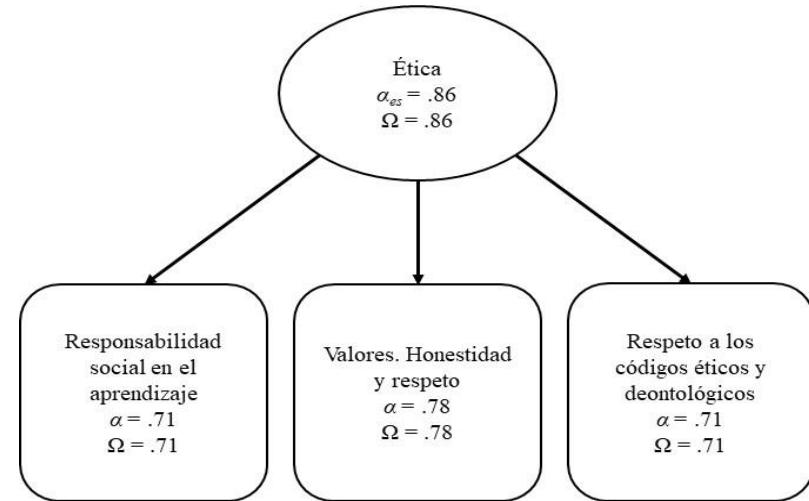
Ética
$\alpha_{es}$ = .86
Ω = .86

Responsabilidad social en el aprendizaje
$\alpha$ = .71
Ω = .71

Valores. Honestidad y respeto
$\alpha$ = .78
Ω = .78

Respeto a los códigos éticos y deontológicos
$\alpha$ = .71
Ω = .71